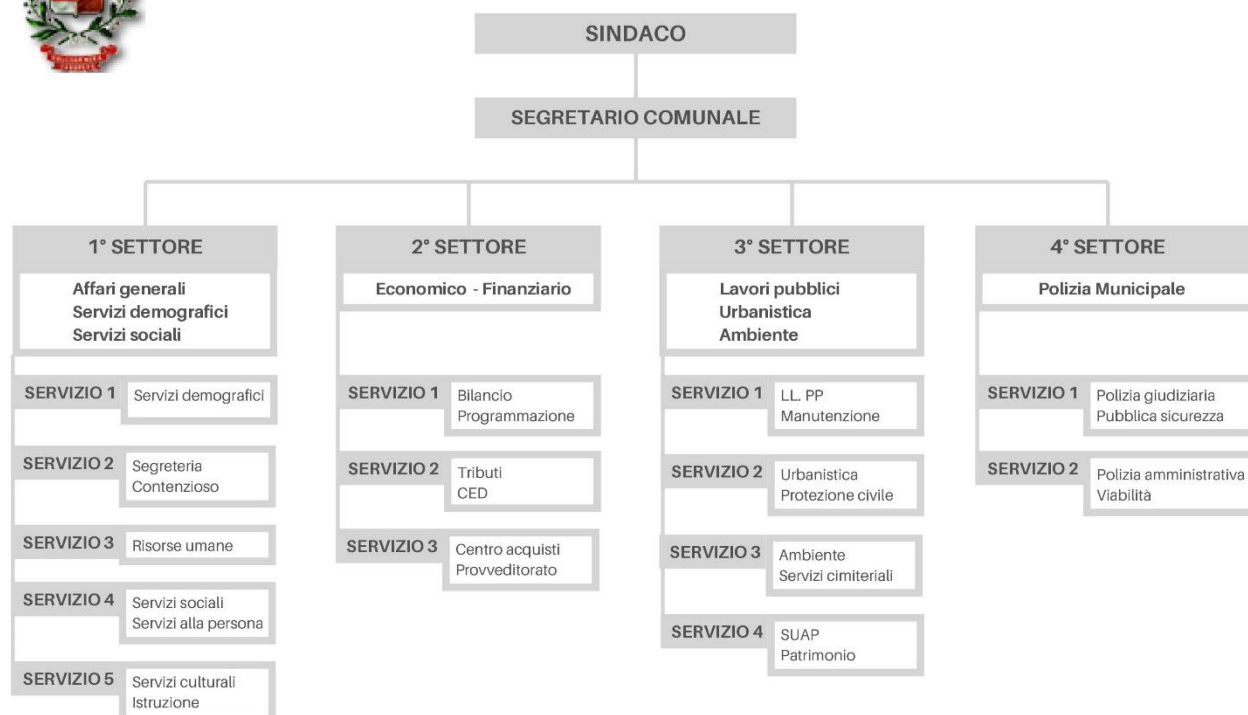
SINDACO

SEGRETARIO COMUNALE

1° SETTORE

Affari generali
Servizi demografici
Servizi sociali

SERVIZIO 1 Servizi demografici

SERVIZIO 2 Segreteria
Contenzioso

SERVIZIO 3 Risorse umane

SERVIZIO 4 Servizi sociali
Servizi alla persona

SERVIZIO 5 Servizi culturali
Istruzione

2° SETTORE

Economico - Finanziario

SERVIZIO 1 Bilancio
Programmazione

SERVIZIO 2 Tributi
CED

SERVIZIO 3 Centro acquisti
Provveditorato

3° SETTORE

Lavori pubblici
Urbanistica
Ambiente

SERVIZIO 1 LL. PP
Manutenzione

SERVIZIO 2 Urbanistica
Protezione civile

SERVIZIO 3 Ambiente
Servizi cimiteriali

SERVIZIO 4 SUAP
Patrimonio

4° SETTORE

Polizia Municipale

SERVIZIO 1 Polizia giudiziaria
Pubblica sicurezza

SERVIZIO 2 Polizia amministrativa
Viabilità